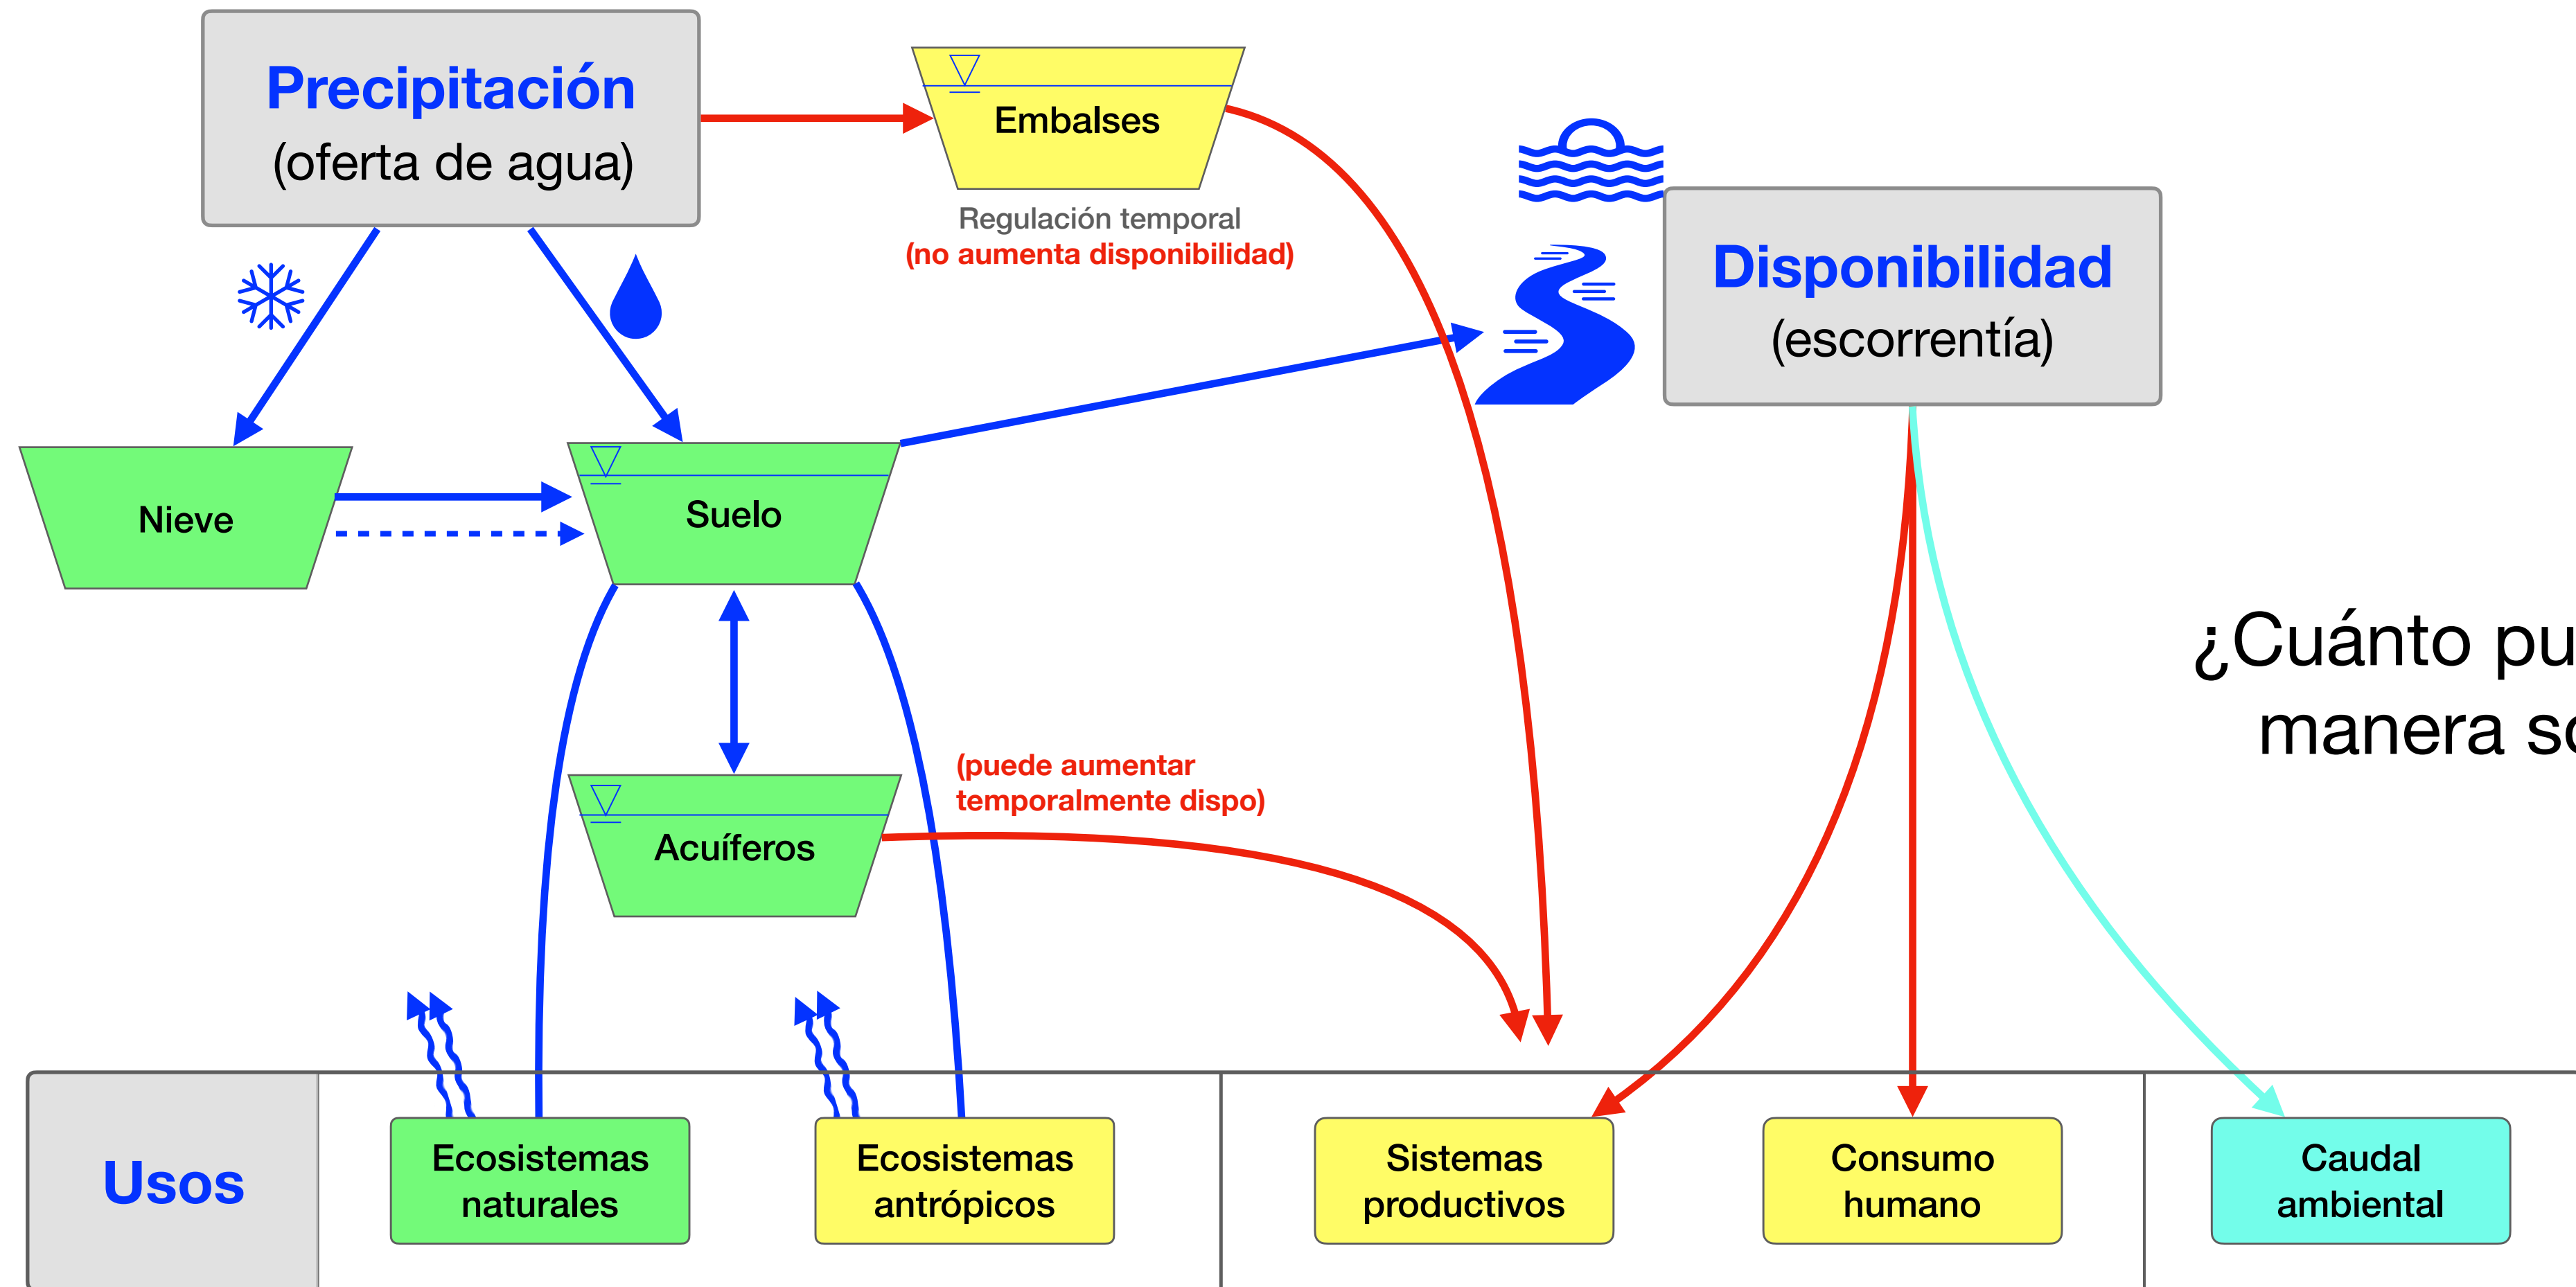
Precipitación
(oferta de agua)

Embalses

Regulación temporal
(no aumenta disponibilidad)

Disponibilidad
(escorrentía)

Nieve

Suelo

Acuíferos

(puede aumentar temporalmente dispo)

¿Cuánto pu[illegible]
manera so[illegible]

Usos

Ecosistemas naturales

Ecosistemas antrópicos

Sistemas productivos

Consumo humano

Caudal ambiental